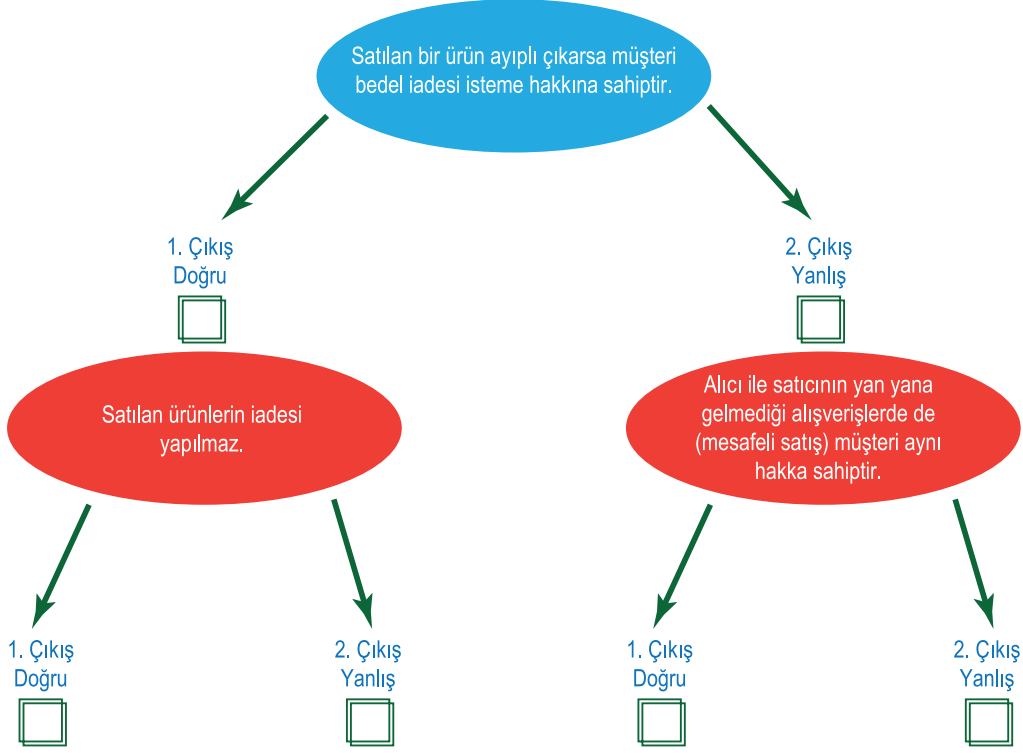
Satılan bir ürün ayıplı çıkarsa müşteri bedel iadesi isteme hakkına sahiptir.

1. Çıkış
Doğru

2. Çıkış
Yanlış

Satılan ürünlerin iadesi yapılmaz.

Alıcı ile satıcının yan yana gelmediği alışverişlerde de (mesafeli satış) müşteri aynı hakka sahiptir.

1. Çıkış
Doğru

2. Çıkış
Yanlış

1. Çıkış
Doğru

2. Çıkış
Yanlış